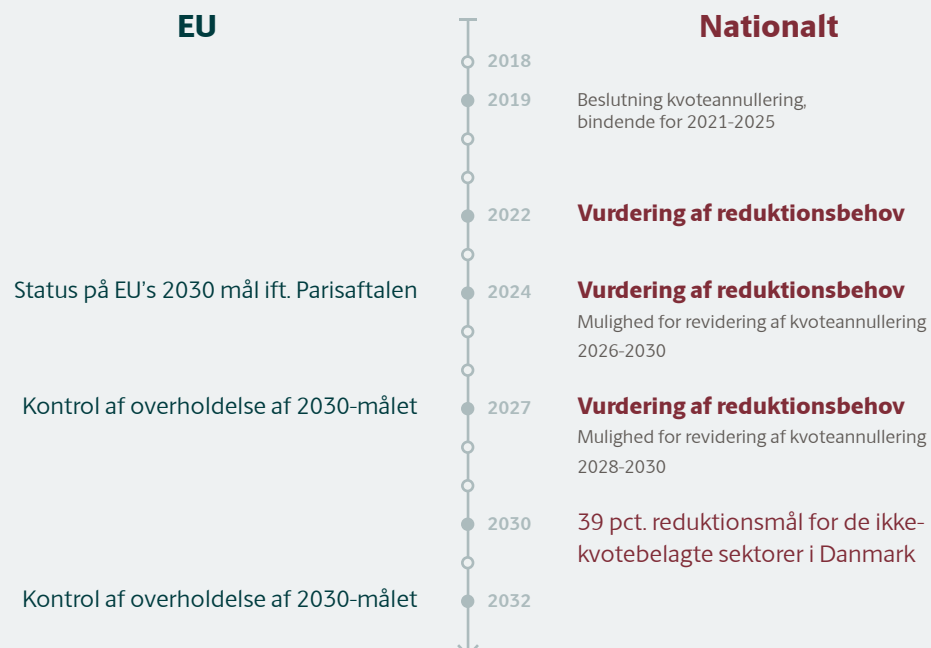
EU

Nationalt

2018

2019 Beslutning kvoteannullering, bindende for 2021-2025

2022 Vurdering af reduktionsbehov

Status på EU's 2030 mål ift. Parisaftalen 2024 Vurdering af reduktionsbehov
Mulighed for revidering af kvoteannullering 2026-2030

Kontrol af overholdelse af 2030-målet 2027 Vurdering af reduktionsbehov
Mulighed for revidering af kvoteannullering 2028-2030

2030 39 pct. reduktionsmål for de ikke-kvotebelagte sektorer i Danmark

Kontrol af overholdelse af 2030-målet 2032